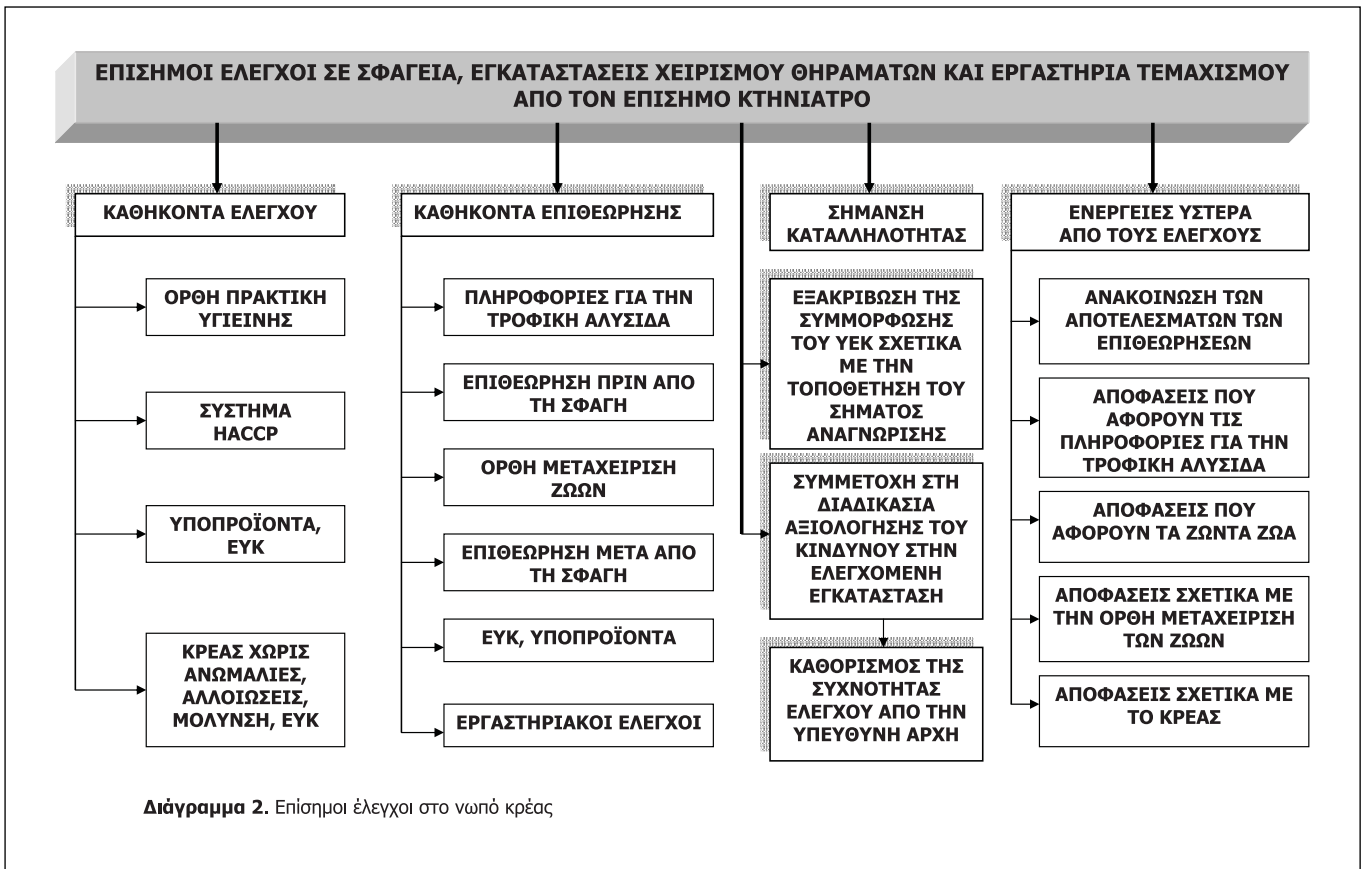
ΕΠΙΣΗΜΟΙ ΕΛΕΓΧΟΙ ΣΕ ΣΦΑΓΕΙΑ, ΕΓΚΑΤΑΣΤΑΣΕΙΣ ΧΕΙΡΙΣΜΟΥ ΘΗΡΑΜΑΤΩΝ ΚΑΙ ΕΡΓΑΣΤΗΡΙΑ ΤΕΜΑΧΙΣΜΟΥ ΑΠΟ ΤΟΝ ΕΠΙΣΗΜΟ ΚΤΗΝΙΑΤΡΟ

ΚΑΘΗΚΟΝΤΑ ΕΛΕΓΧΟΥ

ΟΡΘΗ ΠΡΑΚΤΙΚΗ ΥΓΙΕΙΝΗΣ

ΣΥΣΤΗΜΑ HACCP

ΥΠΟΠΡΟΪΟΝΤΑ, ΕΥΚ

ΚΡΕΑΣ ΧΩΡΙΣ ΑΝΩΜΑΛΙΕΣ, ΑΛΛΟΙΩΣΕΙΣ, ΜΟΛΥΝΣΗ, ΕΥΚ

ΚΑΘΗΚΟΝΤΑ ΕΠΙΘΕΩΡΗΣΗΣ

ΠΛΗΡΟΦΟΡΙΕΣ ΓΙΑ ΤΗΝ ΤΡΟΦΙΚΗ ΑΛΥΣΙΔΑ

ΕΠΙΘΕΩΡΗΣΗ ΠΡΙΝ ΑΠΟ ΤΗ ΣΦΑΓΗ

ΟΡΘΗ ΜΕΤΑΧΕΙΡΙΣΗ ΖΩΩΝ

ΕΠΙΘΕΩΡΗΣΗ ΜΕΤΑ ΑΠΟ ΤΗ ΣΦΑΓΗ

ΕΥΚ, ΥΠΟΠΡΟΪΟΝΤΑ

ΕΡΓΑΣΤΗΡΙΑΚΟΙ ΕΛΕΓΧΟΙ

ΣΗΜΑΝΣΗ ΚΑΤΑΛΛΗΛΟΤΗΤΑΣ

ΕΞΑΚΡΙΒΩΣΗ ΤΗΣ ΣΥΜΜΟΡΦΩΣΗΣ ΤΟΥ ΥΕΚ ΣΧΕΤΙΚΑ ΜΕ ΤΗΝ ΤΟΠΟΘΕΤΗΣΗ ΤΟΥ ΣΗΜΑΤΟΣ ΑΝΑΓΝΩΡΙΣΗΣ

ΣΥΜΜΕΤΟΧΗ ΣΤΗ ΔΙΑΔΙΚΑΣΙΑ ΑΞΙΟΛΟΓΗΣΗΣ ΤΟΥ ΚΙΝΔΥΝΟΥ ΣΤΗΝ ΕΛΕΓΧΟΜΕΝΗ ΕΓΚΑΤΑΣΤΑΣΗ

ΚΑΘΟΡΙΣΜΟΣ ΤΗΣ ΣΥΧΝΟΤΗΤΑΣ ΕΛΕΓΧΟΥ ΑΠΟ ΤΗΝ ΥΠΕΥΘΥΝΗ ΑΡΧΗ

ΕΝΕΡΓΕΙΕΣ ΥΣΤΕΡΑ ΑΠΟ ΤΟΥΣ ΕΛΕΓΧΟΥΣ

ΑΝΑΚΟΙΝΩΣΗ ΤΩΝ ΑΠΟΤΕΛΕΣΜΑΤΩΝ ΤΩΝ ΕΠΙΘΕΩΡΗΣΕΩΝ

ΑΠΟΦΑΣΕΙΣ ΠΟΥ ΑΦΟΡΟΥΝ ΤΙΣ ΠΛΗΡΟΦΟΡΙΕΣ ΓΙΑ ΤΗΝ ΤΡΟΦΙΚΗ ΑΛΥΣΙΔΑ

ΑΠΟΦΑΣΕΙΣ ΠΟΥ ΑΦΟΡΟΥΝ ΤΑ ΖΩΝΤΑ ΖΩΑ

ΑΠΟΦΑΣΕΙΣ ΣΧΕΤΙΚΑ ΜΕ ΤΗΝ ΟΡΘΗ ΜΕΤΑΧΕΙΡΙΣΗ ΤΩΝ ΖΩΩΝ

ΑΠΟΦΑΣΕΙΣ ΣΧΕΤΙΚΑ ΜΕ ΤΟ ΚΡΕΑΣ

Διάγραμμα 2. Επίσημοι έλεγχοι στο νωπό κρέας